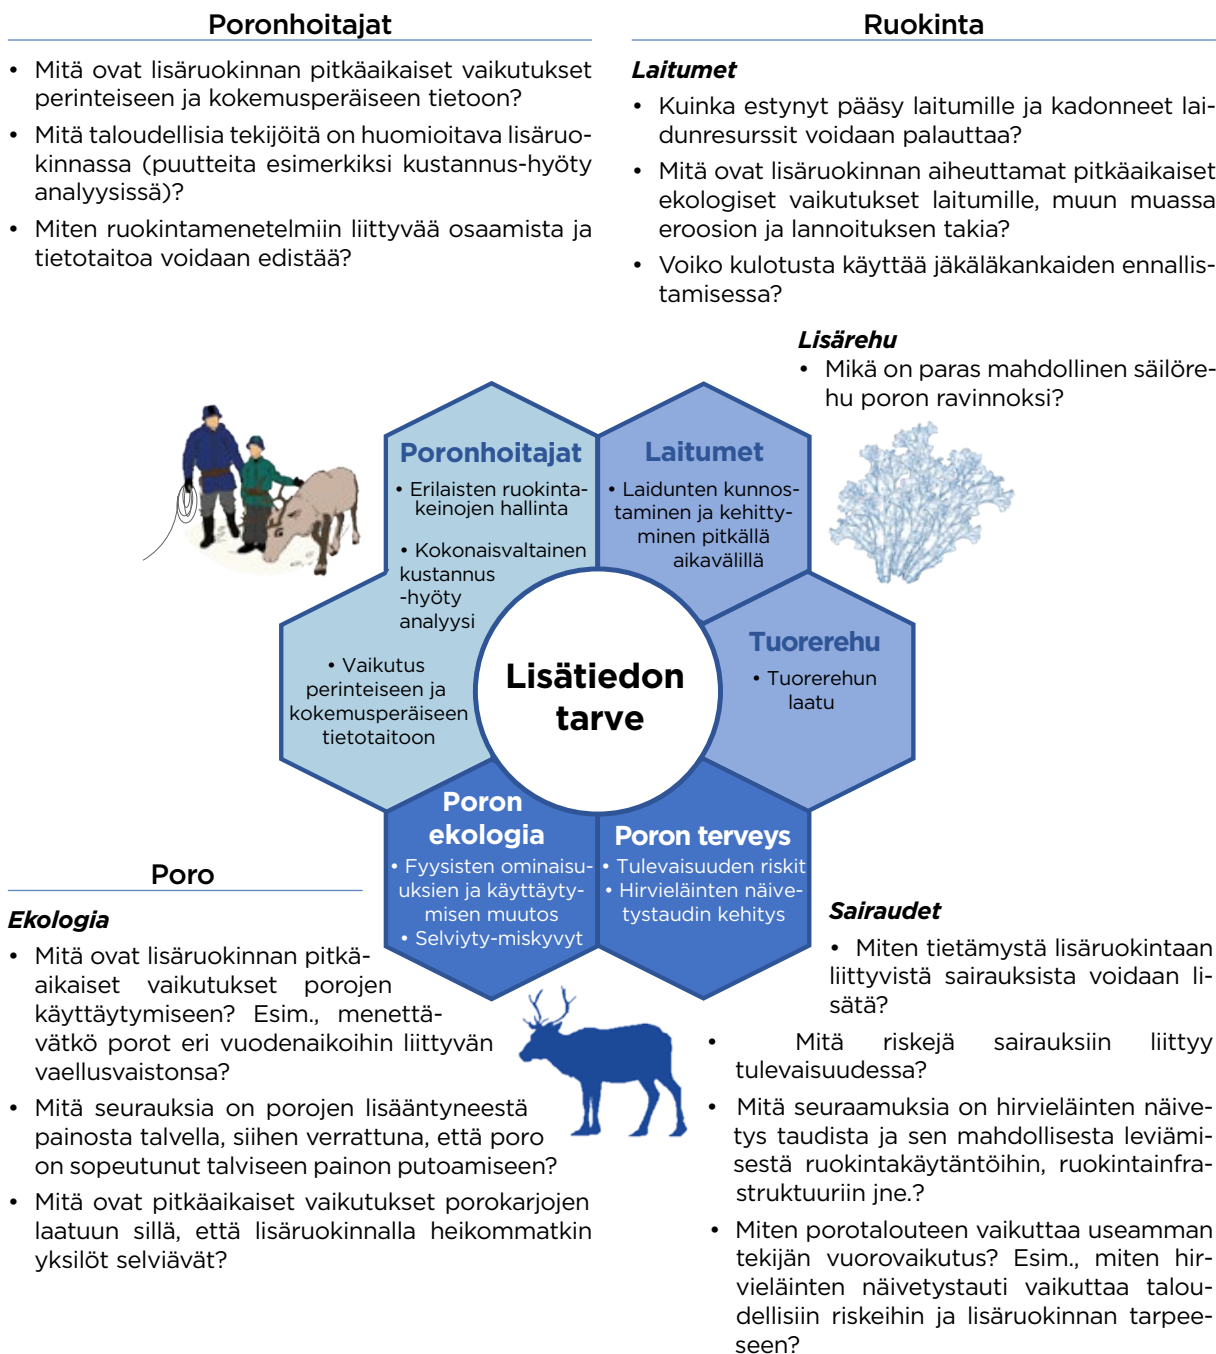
Poronhoitajat

- Mitä ovat lisäruokinnan pitkäaikaiset vaikutukset perinteiseen ja kokemusperäiseen tietoon?
- Mitä taloudellisia tekijöitä on huomioitava lisäruokinnassa (puutteita esimerkiksi kustannus-hyöty analyysissä)?
- Miten ruokintamenetelmiin liittyvää osaamista ja tietotaitoa voidaan edistää?

Ruokinta

*Laitumet*
- Kuinka estynyt pääsy laitumille ja kadonneet laidunresurssit voidaan palauttaa?
- Mitä ovat lisäruokinnan aiheuttamat pitkäaikaiset ekologiset vaikutukset laitumille, muun muassa eroosion ja lannoituksen takia?
- Voiko kulotusta käyttää jäkäläkankaiden ennallistamisessa?

*Lisärehu*
- Mikä on paras mahdollinen säilörehu poron ravinnoksi?

Poronhoitajat
- Erilaisten ruokintakeinojen hallinta
- Kokonaisvaltainen kustannus -hyöty analyysi
- Vaikutus perinteiseen ja kokemusperäiseen tietotaitoon

Laitumet
- Laidunten kunnostaminen ja kehittyminen pitkällä aikavälillä

Tuorerehu
- Tuorerehun laatu

Lisätiedon tarve

Poron ekologia
- Fyysisten ominaisuuksien ja käyttäytymisen muutos
- Selviyty-miskyvyt

Poron terveys
- Tulevaisuuden riskit
- Hirvieläinten näivetystaudin kehitys

Poro

*Ekologia*
- Mitä ovat lisäruokinnan pitkäaikaiset vaikutukset porojen käyttäytymiseen? Esim., menettävätkö porot eri vuodenaikoihin liittyvän vaellusvaistonsa?
- Mitä seurauksia on porojen lisääntyneestä painosta talvella, siihen verrattuna, että poro on sopeutunut talviseen painon putoamiseen?
- Mitä ovat pitkäaikaiset vaikutukset porokarjojen laatuun sillä, että lisäruokinnalla heikommatkin yksilöt selviävät?

*Sairaudet*
- Miten tietämystä lisäruokintaan liittyvistä sairauksista voidaan lisätä?
- Mitä riskejä sairauksiin liittyy tulevaisuudessa?
- Mitä seuraamuksia on hirvieläinten näivetys taudista ja sen mahdollisesta leviämisestä ruokintakäytäntöihin, ruokintainfrastruktuuriin jne.?
- Miten porotalouteen vaikuttaa useamman tekijän vuorovaikutus? Esim., miten hirvieläinten näivetystauti vaikuttaa taloudellisiin riskeihin ja lisäruokinnan tarpeeseen?